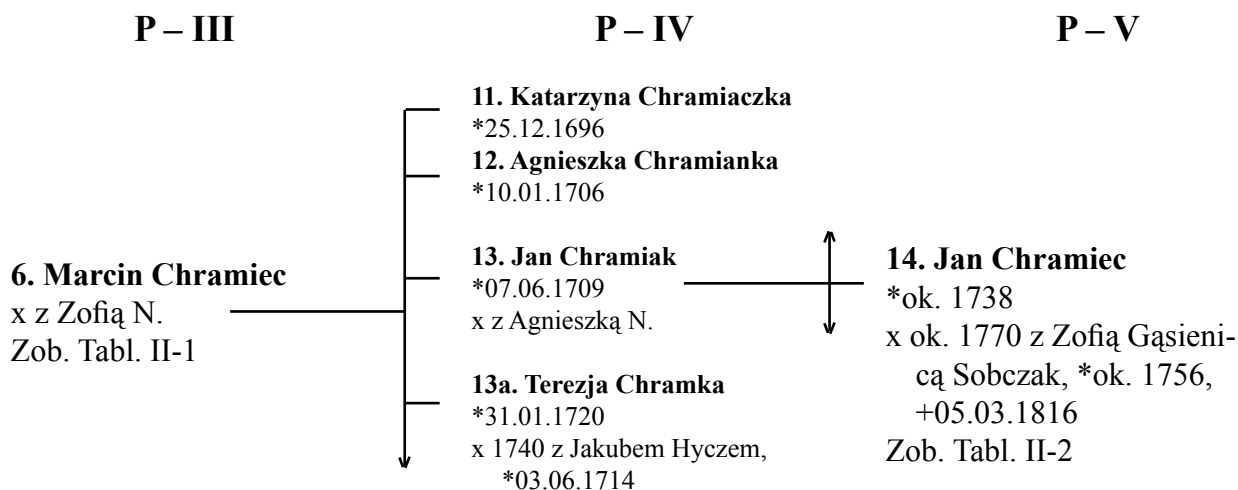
P – III

P – IV

P – V

6. Marcin Chramiec
x z Zofią N.
Zob. Tabl. II-1

11. Katarzyna Chramiaczka
*25.12.1696

12. Agnieszka Chramianka
*10.01.1706

13. Jan Chramiak
*07.06.1709
x z Agnieszką N.

13a. Terezja Chramka
*31.01.1720
x 1740 z Jakubem Hyczem, *03.06.1714

14. Jan Chramiec
*ok. 1738
x ok. 1770 z Zofią Gąsienicą Sobczak, *ok. 1756, +05.03.1816
Zob. Tabl. II-2